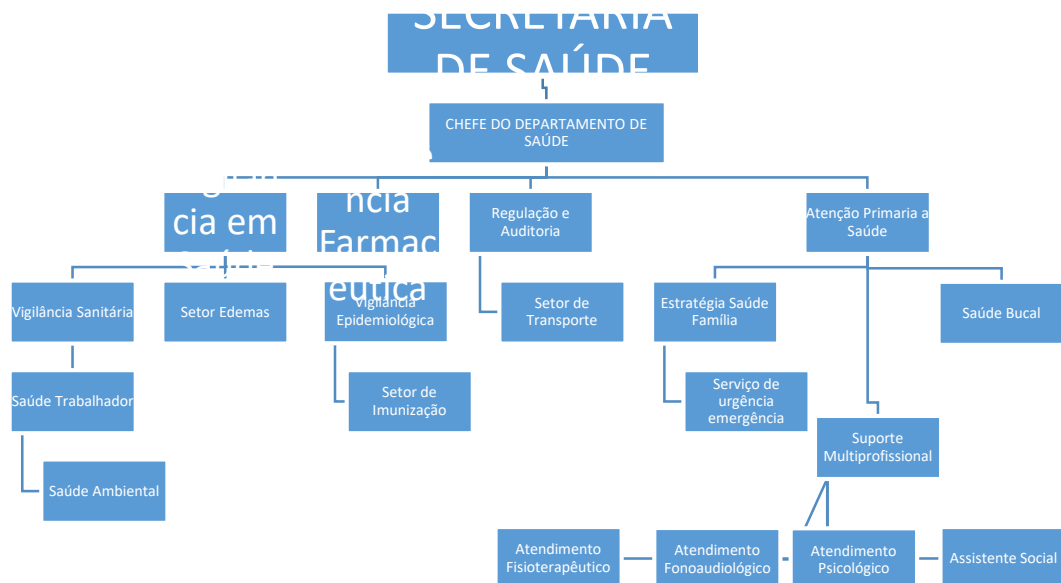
SECRETARIA DE SAÚDE

CHEFE DO DEPARTAMENTO DE SAÚDE

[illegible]cia em Saúde

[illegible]ncia Farmacêutica

Regulação e Auditoria

Atenção Primaria a Saúde

Vigilância Sanitária

Setor Edemas

Vigilância Epidemiológica

Setor de Transporte

Estratégia Saúde Família

Saúde Bucal

Saúde Trabalhador

Setor de Imunização

Serviço de urgência emergência

Suporte Multiprofissional

Saúde Ambiental

Atendimento Fisioterapêutico

Atendimento Fonoaudiológico

Atendimento Psicológico

Assistente Social